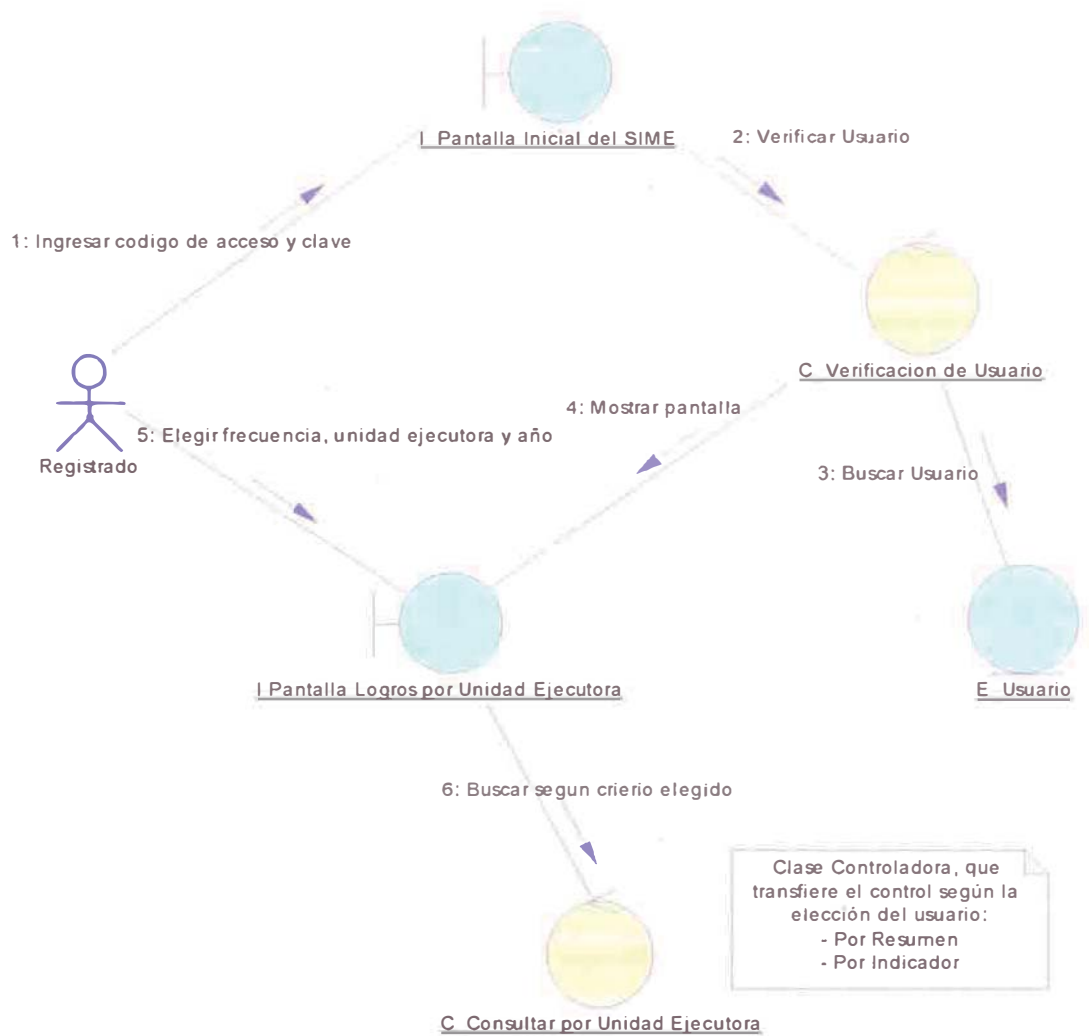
I_Pantalla Inicial del SIME

2: Verificar Usuario

1: Ingresar codigo de acceso y clave

C_Verificacion de Usuario

4: Mostrar pantalla

5: Elegir frecuencia, unidad ejecutora y año

Registrado

3: Buscar Usuario

I Pantalla Logros por Unidad Ejecutora

E_Usuario

6: Buscar segun crierio elegido

Clase Controladora, que transfiere el control según la elección del usuario:
- Por Resumen
- Por Indicador

C_Consultar por Unidad Ejecutora